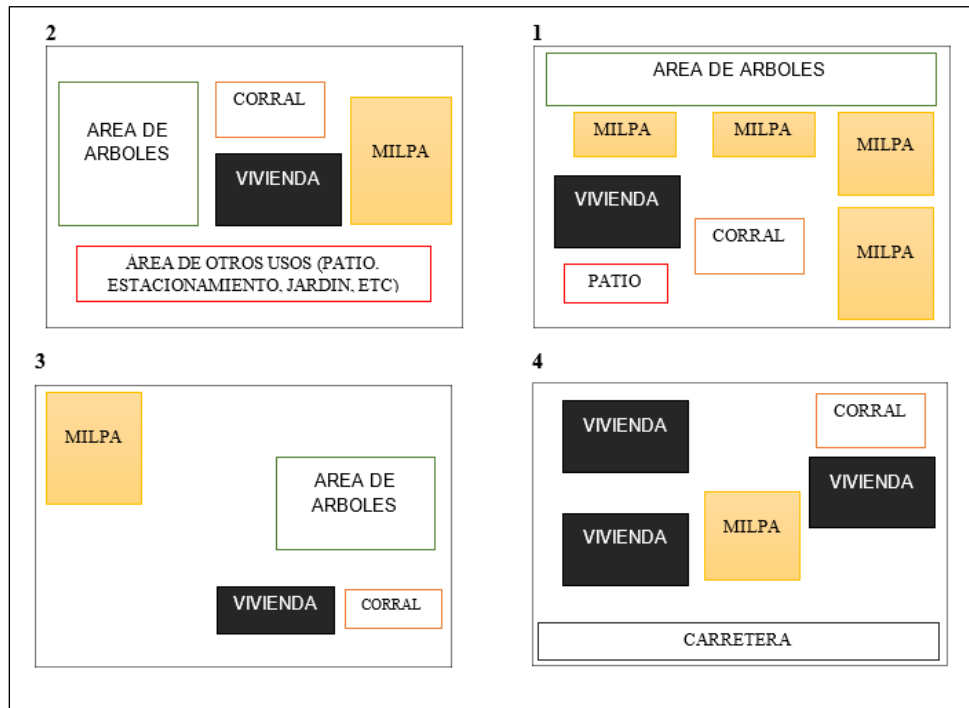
2

AREA DE ARBOLES

CORRAL

VIVIENDA

MILPA

AREA DE OTROS USOS (PATIO. ESTACIONAMIENTO, JARDIN, ETC)

1

AREA DE ARBOLES

MILPA

MILPA

MILPA

VIVIENDA

CORRAL

MILPA

PATIO

3

MILPA

AREA DE ARBOLES

VIVIENDA

CORRAL

4

VIVIENDA

CORRAL

VIVIENDA

MILPA

VIVIENDA

CARRETERA